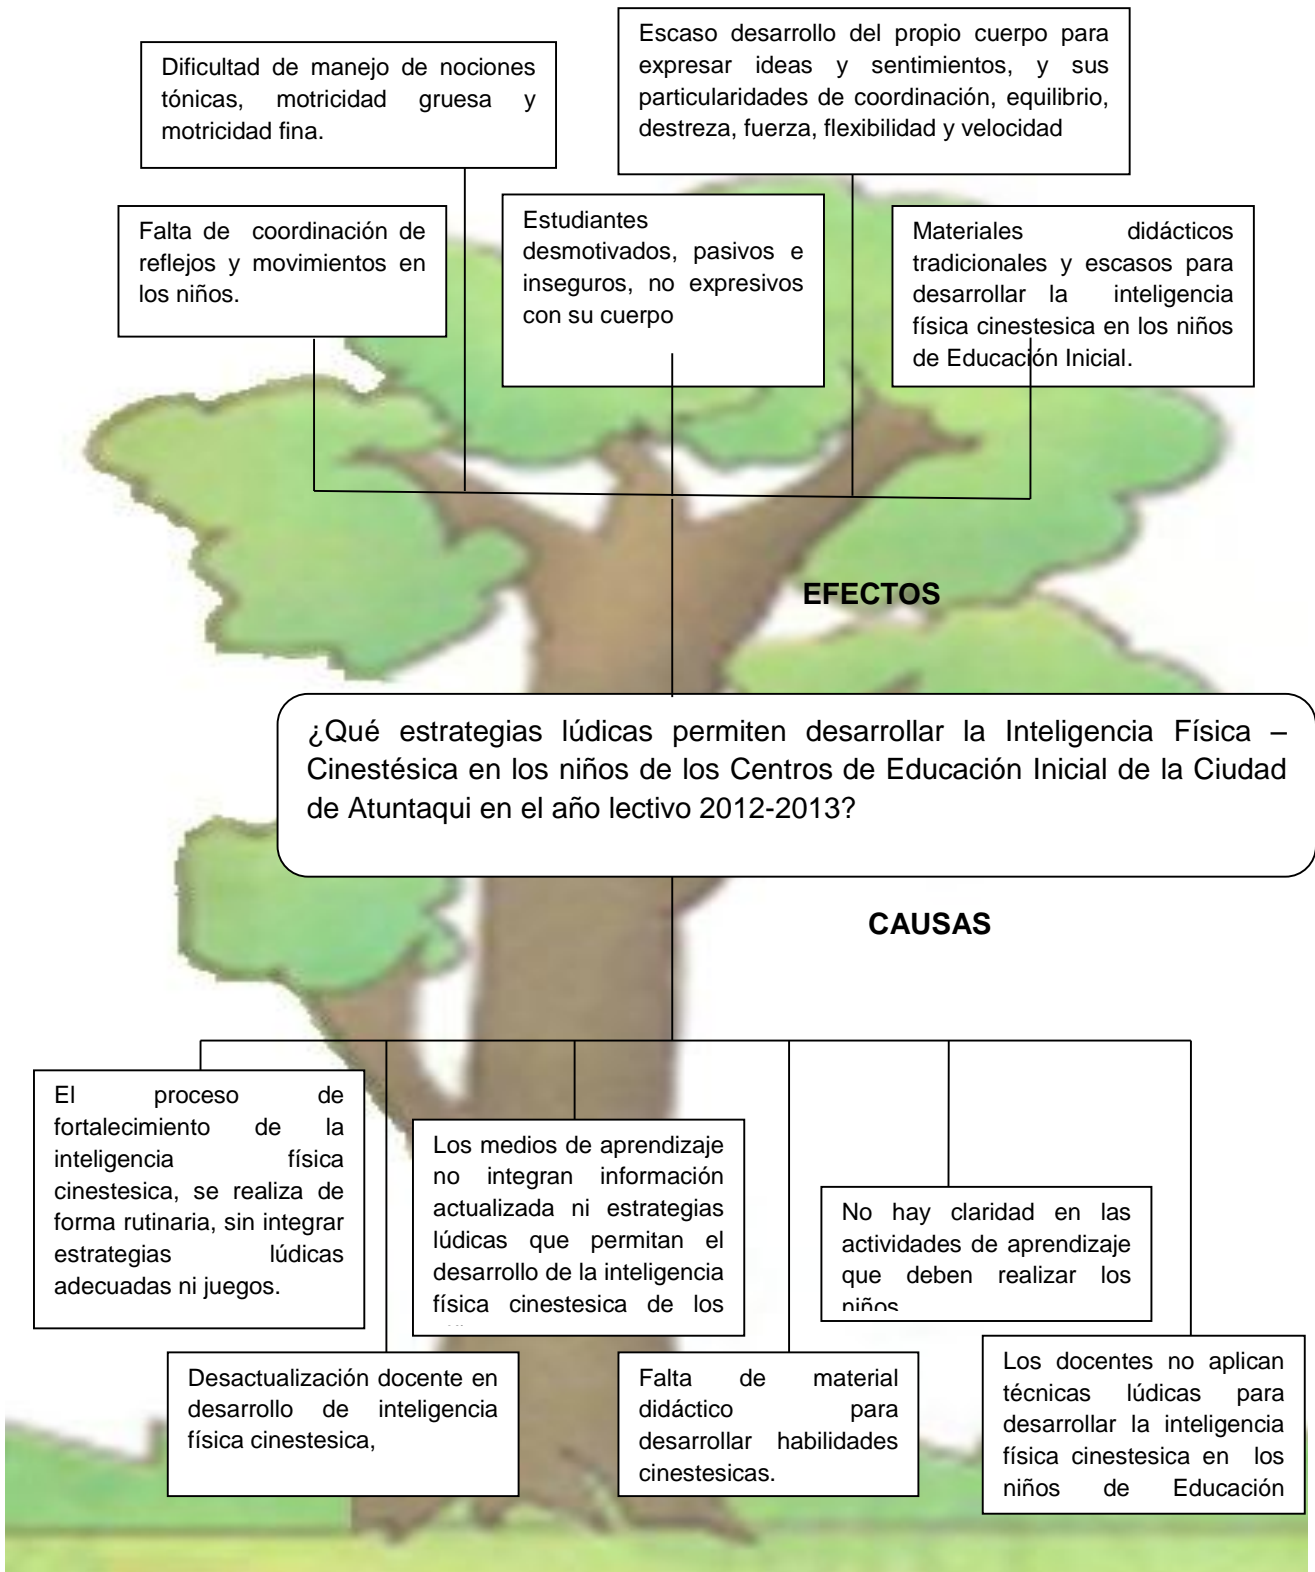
Dificultad de manejo de nociones tónicas, motricidad gruesa y motricidad fina.

Escaso desarrollo del propio cuerpo para expresar ideas y sentimientos, y sus particularidades de coordinación, equilibrio, destreza, fuerza, flexibilidad y velocidad

Falta de coordinación de reflejos y movimientos en los niños.

Estudiantes desmotivados, pasivos e inseguros, no expresivos con su cuerpo

Materiales didácticos tradicionales y escasos para desarrollar la inteligencia física cinestesica en los niños de Educación Inicial.

EFECTOS

¿Qué estrategias lúdicas permiten desarrollar la Inteligencia Física – Cinestésica en los niños de los Centros de Educación Inicial de la Ciudad de Atuntaqui en el año lectivo 2012-2013?

CAUSAS

El proceso de fortalecimiento de la inteligencia física cinestesica, se realiza de forma rutinaria, sin integrar estrategias lúdicas adecuadas ni juegos.

Los medios de aprendizaje no integran información actualizada ni estrategias lúdicas que permitan el desarrollo de la inteligencia física cinestesica de los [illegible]

No hay claridad en las actividades de aprendizaje que deben realizar los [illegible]

Desactualización docente en desarrollo de inteligencia física cinestesica,

Falta de material didáctico para desarrollar habilidades cinestesicas.

Los docentes no aplican técnicas lúdicas para desarrollar la inteligencia física cinestesica en los niños de Educación